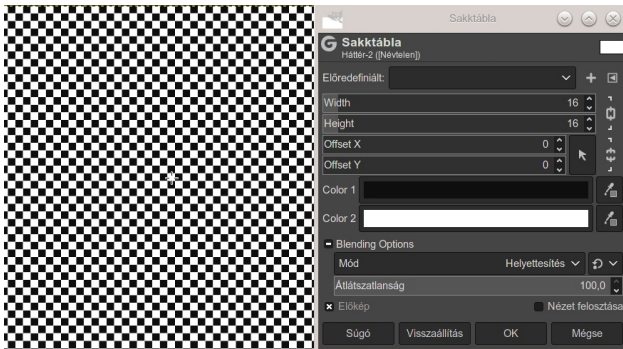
Sakktábla

Sakktábla
Háttér-2 ([Névtelen])

Előredefiniált:

Width 16
Height 16
Offset X 0
Offset Y 0

Color 1
Color 2

Blending Options
Mód Helyettesítés
Átlátszatlanság 100,0

Előkép
Nézet felosztása

Súgó
Visszaállítás
OK
Mégse